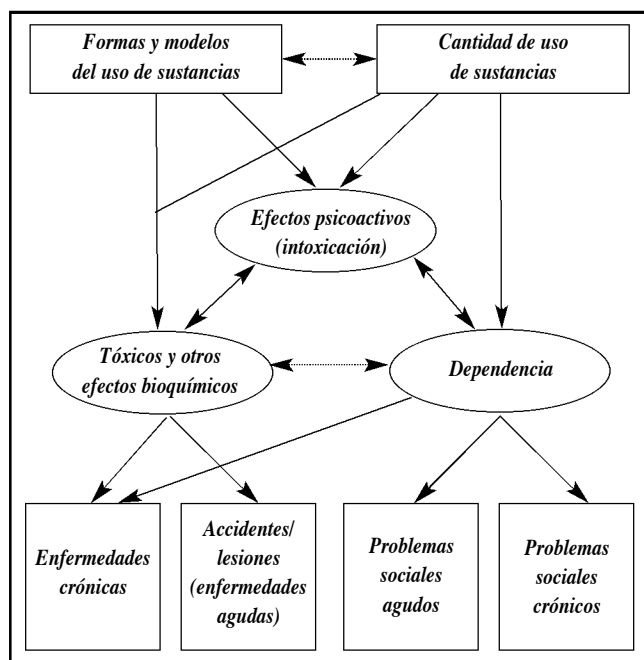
Formas y modelos del uso de sustancias

Cantidad de uso de sustancias

Efectos psicoactivos (intoxicación)

Tóxicos y otros efectos bioquímicos

Dependencia

Enfermedades crónicas

Accidentes/ lesiones (enfermedades agudas)

Problemas sociales agudos

Problemas sociales crónicos